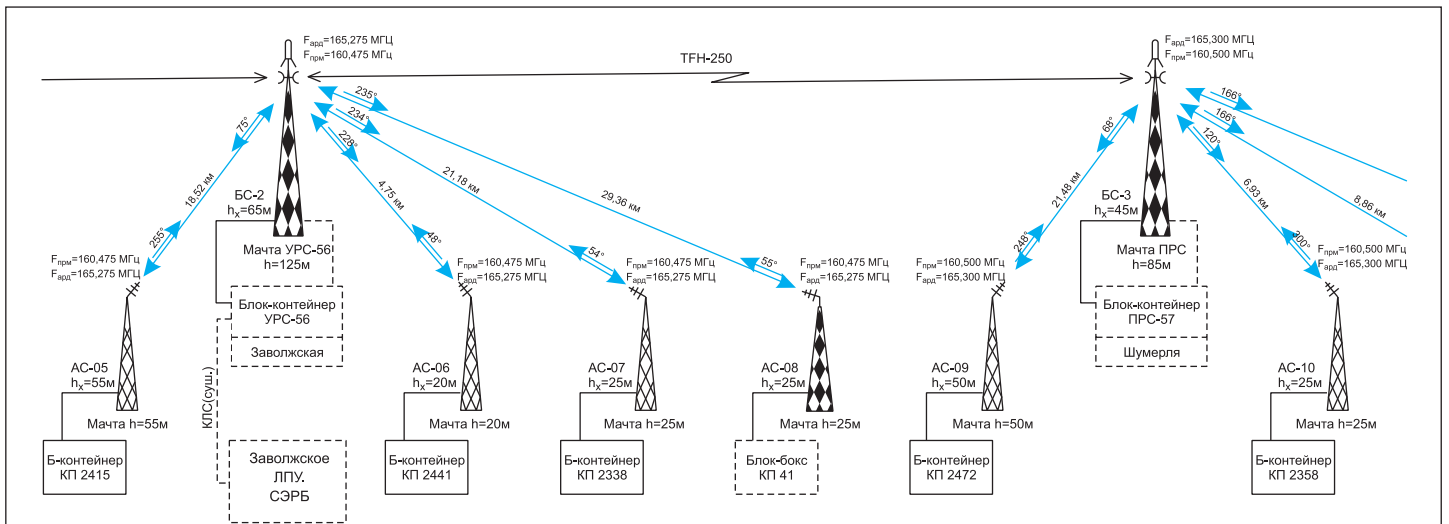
$F_{ард}$=165,275 МГц
$F_{прм}$=160,475 МГц

TFH-250

$F_{ард}$=165,300 МГц
$F_{прм}$=160,500 МГц

235°
234°
228°
75°
18,52 км
255°
4,75 км
21,18 км
29,36 км
48°
54°
55°

БС-2
$h_x$=65м
Мачта УРС-56
h=125м
Блок-контейнер
УРС-56
Заволжская
КЛС(сущ.)
Заволжское
ЛПУ.
СЭРБ

$F_{прм}$=160,475 МГц
$F_{ард}$=165,275 МГц
АС-05
$h_x$=55м
Мачта h=55м
Б-контейнер
КП 2415

$F_{прм}$=160,475 МГц
$F_{ард}$=165,275 МГц
АС-06
$h_x$=20м
Мачта h=20м
Б-контейнер
КП 2441

$F_{прм}$=160,475 МГц
$F_{ард}$=165,275 МГц
АС-07
$h_x$=25м
Мачта h=25м
Б-контейнер
КП 2338

$F_{прм}$=160,475 МГц
$F_{ард}$=165,275 МГц
АС-08
$h_x$=25м
Мачта h=25м
Блок-бокс
КП 41

166°
166°
120°
68°
21,48 км
248°
6,93 км
8,86 км
300°

БС-3
$h_x$=45м
Мачта ПРС
h=85м
Блок-контейнер
ПРС-57
Шумерля

$F_{прм}$=160,500 МГц
$F_{ард}$=165,300 МГц
АС-09
$h_x$=50м
Мачта h=50м
Б-контейнер
КП 2472

$F_{прм}$=160,500 МГц
$F_{ард}$=165,300 МГц
АС-10
$h_x$=25м
Мачта h=25м
Б-контейнер
КП 2358